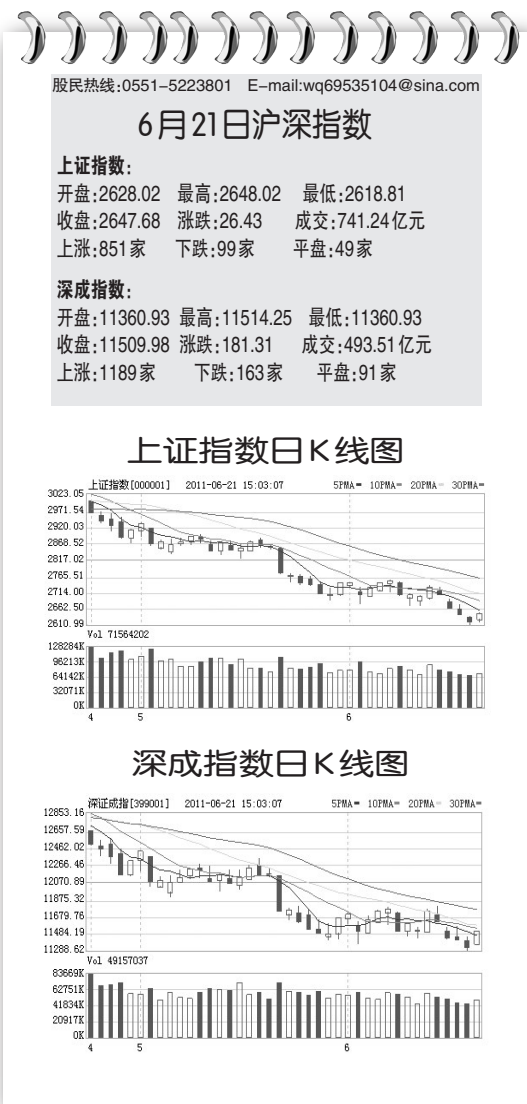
股民热线:0551-5223801 E-mail:wq69535104@sina.com

6月21日沪深指数

上证指数:
开盘:2628.02 最高:2648.02 最低:2618.81
收盘:2647.68 涨跌:26.43 成交:741.24亿元
上涨:851家 下跌:99家 平盘:49家

深成指数:
开盘:11360.93 最高:11514.25 最低:11360.93
收盘:11509.98 涨跌:181.31 成交:493.51亿元
上涨:1189家 下跌:163家 平盘:91家

上证指数日K线图

上证指数[000001] 2011-06-21 15:03:07 5PMA= 10PMA= 20PMA= 30PMA=
3023.05
2971.54
2920.03
2868.52
2817.02
2765.51
2714.00
2662.50
2610.99
Vol 71564202
128284K
96213K
64142K
32071K
0K
4 5 6

深成指数日K线图

深证成指[399001] 2011-06-21 15:03:07 5PMA= 10PMA= 20PMA= 30PMA=
12853.16
12657.59
12462.02
12266.46
12070.89
11875.32
11679.76
11484.19
11288.62
Vol 49157037
83669K
62751K
41834K
20917K
0K
4 5 6